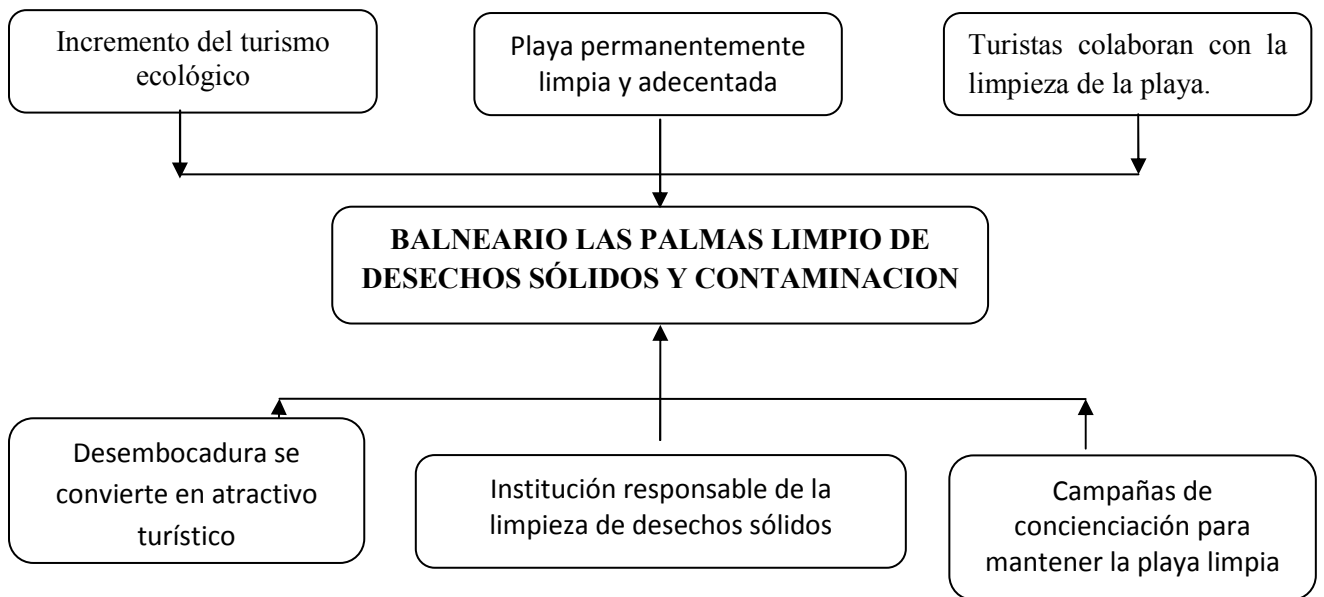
Incremento del turismo ecológico

Playa permanentemente limpia y adecentada

Turistas colaboran con la limpieza de la playa.

BALNEARIO LAS PALMAS LIMPIO DE DESECHOS SÓLIDOS Y CONTAMINACION

Desembocadura se convierte en atractivo turístico

Institución responsable de la limpieza de desechos sólidos

Campañas de concienciación para mantener la playa limpia